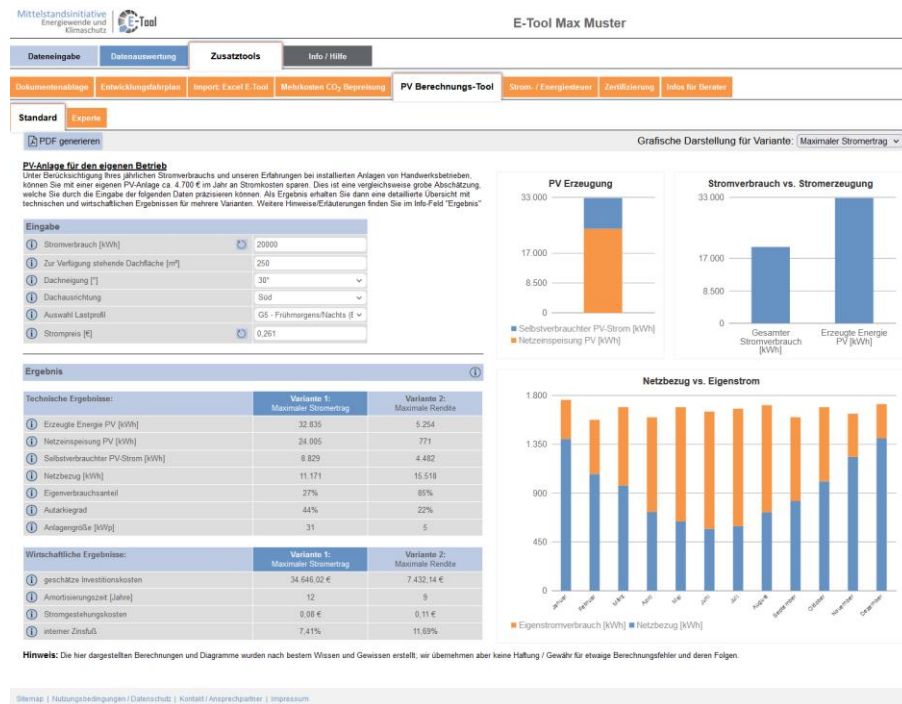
Mittelstandsinitiative Energiewende und Klimaschutz | E-Tool

E-Tool Max Muster

Dateneingabe | Datenauswertung | Zusatztools | Info / Hilfe

Dokumentenablage | Entwicklungsfahrplan | Import: Excel E-Tool | Mehrkosten $CO_2$ Bepreisung | PV Berechnungs-Tool | Strom- / Energiesteuer | Zertifizierung | Infos für Berater

Standard | Experte

PDF generieren

Grafische Darstellung für Variante: Maximaler Stromertrag

PV-Anlage für den eigenen Betrieb
Unter Berücksichtigung Ihres jährlichen Stromverbrauchs und unseren Erfahrungen bei installierten Anlagen von Handwerksbetrieben, können Sie mit einer eigenen PV-Anlage ca. 4.700 € im Jahr an Stromkosten sparen. Dies ist eine vergleichsweise grobe Abschätzung, welche Sie durch die Eingabe der folgenden Daten präzisieren können. Als Ergebnis erhalten Sie dann eine detaillierte Übersicht mit technischen und wirtschaftlichen Ergebnissen für mehrere Varianten. Weitere Hinweise/Erläuterungen finden Sie im Info-Feld "Ergebnis"

Eingabe

| | |
|---|---|
| Stromverbrauch [kWh] | 20000 |
| Zur Verfügung stehende Dachfläche [m²] | 250 |
| Dachneigung [°] | 30° |
| Dachausrichtung | Süd |
| Auswahl Lastprofil | G5 - Frühmorgens/Nachts ([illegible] |
| Strompreis [€] | 0,261 |

Ergebnis

| Technische Ergebnisse: | Variante 1: Maximaler Stromertrag | Variante 2: Maximale Rendite |
|---|---|---|
| Erzeugte Energie PV [kWh] | 32.835 | 5.254 |
| Netzeinspeisung PV [kWh] | 24.005 | 771 |
| Selbstverbrauchter PV-Strom [kWh] | 8.829 | 4.482 |
| Netzbezug [kWh] | 11.171 | 15.518 |
| Eigenverbrauchsanteil | 27% | 85% |
| Autarkiegrad | 44% | 22% |
| Anlagengröße [kWp] | 31 | 5 |

| Wirtschaftliche Ergebnisse: | Variante 1: Maximaler Stromertrag | Variante 2: Maximale Rendite |
|---|---|---|
| geschätzte Investitionskosten | 34.646,02 € | 7.432,14 € |
| Amortisierungszeit [Jahre] | 12 | 9 |
| Stromgestehungskosten | 0,08 € | 0,11 € |
| interner Zinsfuß | 7,41% | 11,69% |

PV Erzeugung
33.000
17.000
8.500
0
Selbstverbrauchter PV-Strom [kWh]
Netzeinspeisung PV [kWh]

Stromverbrauch vs. Stromerzeugung
33.000
17.000
8.500
0
Gesamter Stromverbrauch [kWh]
Erzeugte Energie PV [kWh]

Netzbezug vs. Eigenstrom
1.800
1.350
900
450
0
Januar Februar März April Mai Juni Juli August September Oktober November Dezember
Eigenstromverbrauch [kWh] Netzbezug [kWh]

Hinweis: Die hier dargestellten Berechnungen und Diagramme wurden nach bestem Wissen und Gewissen erstellt; wir übernehmen aber keine Haftung / Gewähr für etwaige Berechnungsfehler und deren Folgen.

Sitemap | Nutzungsbedingungen / Datenschutz | Kontakt / Ansprechpartner | Impressum